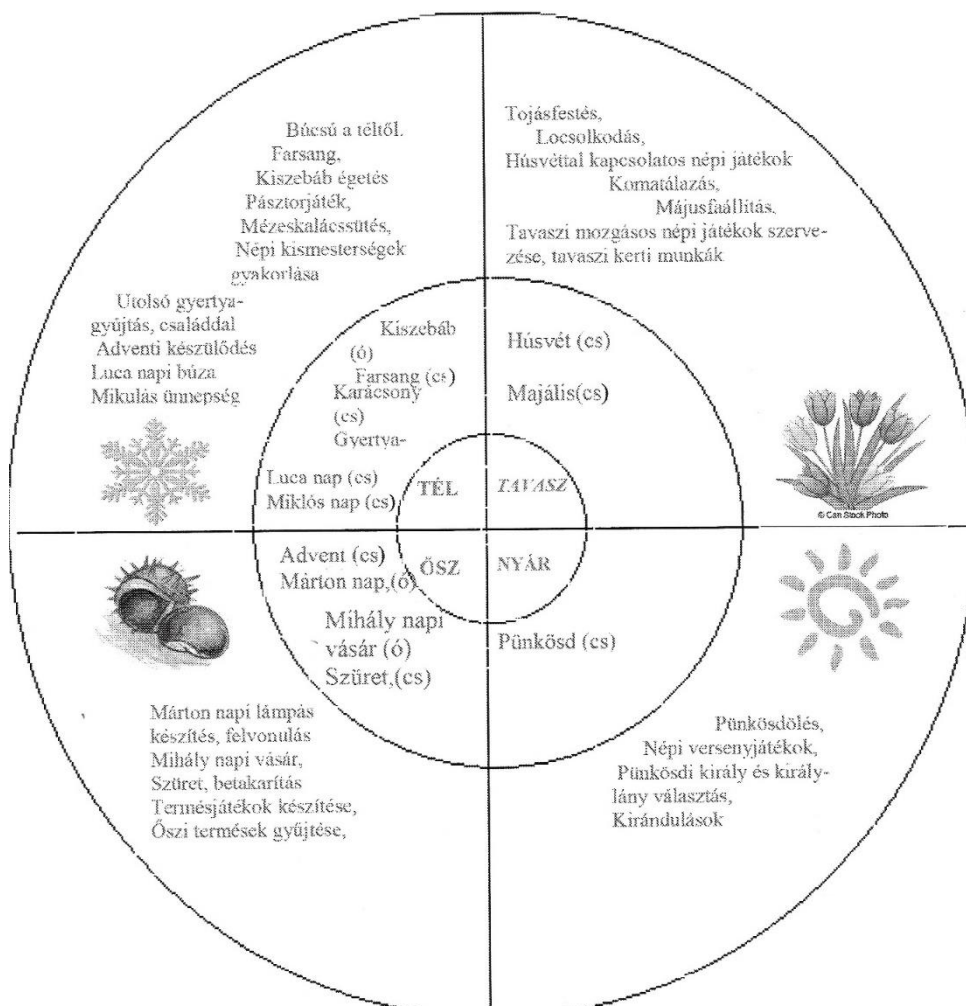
Búcsú a téltől.
Farsang,
Kiszebáb égetés
Pásztorjáték,
Mézeskalácssütés,
Népi kismesterségek gyakorlása

Utolsó gyertyagyújtás, családdal
Adventi készülődés
Luca napi búza
Mikulás ünnepség

Tojásfestés,
Locsolkodás,
Húsvéttal kapcsolatos népi játékok
Komatálazás,
Májusfaállítás,
Tavaszi mozgásos népi játékok szervezése, tavaszi kerti munkák

Kiszebáb (ó)
Farsang (cs)
Karácsony (cs)
Gyertya-

Luca nap (cs)
Miklós nap (cs)

Húsvét (cs)
Majális(cs)

TÉL
TAVASZ
ŐSZ
NYÁR

© Can Stock Photo

Advent (cs)
Márton nap,(ó)
Mihály napi vásár (ó)
Szüret,(cs)

Pünkösd (cs)

Márton napi lámpás készítés, felvonulás
Mihály napi vásár,
Szüret, betakarítás
Termésjátékok készítése,
Őszi termések gyűjtése,

Pünkösdölés,
Népi versenyjátékok,
Pünkösdi király és királylány választás,
Kirándulások